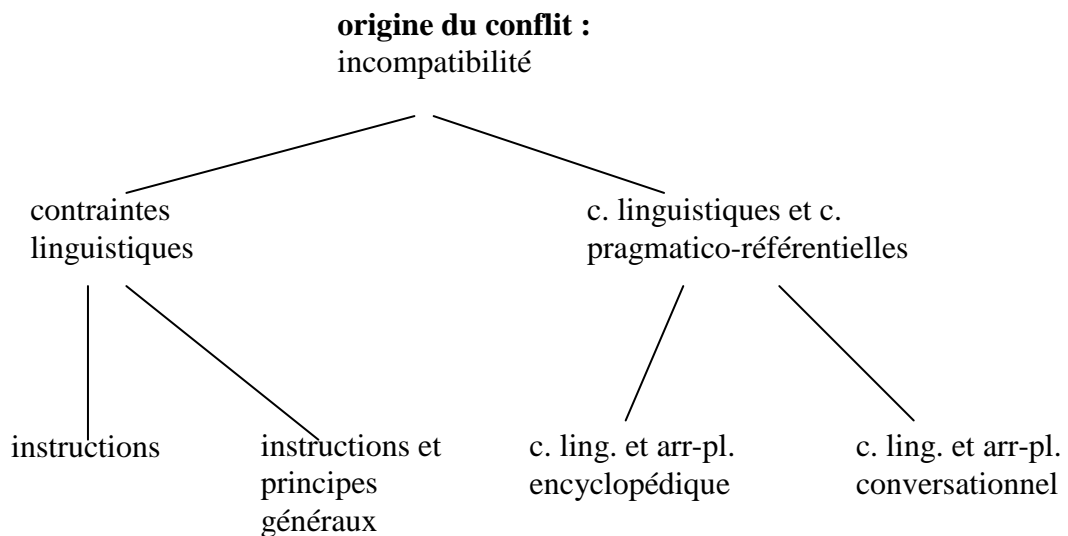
**origine du conflit :**
incompatibilité

contraintes linguistiques

c. linguistiques et c. pragmatico-référentielles

instructions

instructions et principes généraux

c. ling. et arr-pl. encyclopédique

c. ling. et arr-pl. conversationnel